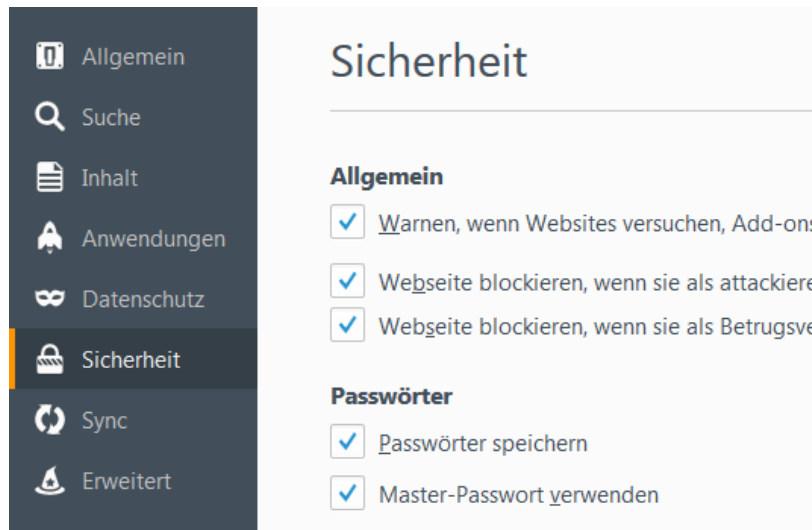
Allgemein
Suche
Inhalt
Anwendungen
Datenschutz
Sicherheit
Sync
Erweitert

Sicherheit

Allgemein

Warnen, wenn Websites versuchen, Add-ons

Webseite blockieren, wenn sie als attackiere

Webseite blockieren, wenn sie als Betrugsve

Passwörter

Passwörter speichern

Master-Passwort verwenden